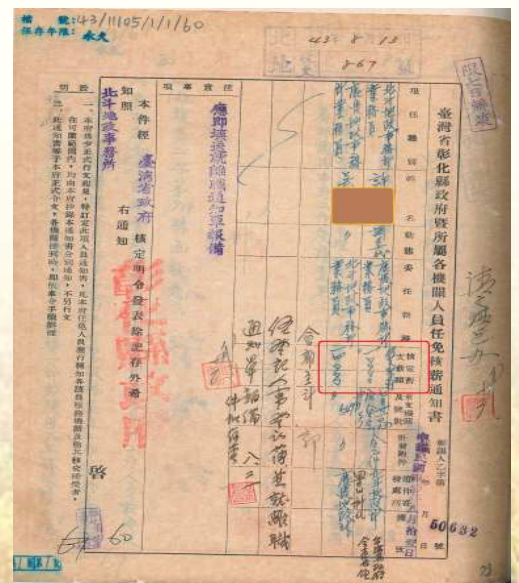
檔 號:43/11105/1/1/60
保存年限:永久

43 8 13
867

臺灣省彰化縣政府暨所屬各機關人員任免核薪通知書

現任職別
姓名
任免或
核定
敘薪
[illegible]

說明
一、本府暨本鄉任免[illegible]
二、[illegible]

北斗地政事務所
本件經
臺灣省政府
核定
知照
右通知
彰化縣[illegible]
啓

應即填送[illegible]

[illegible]
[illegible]

60632

60